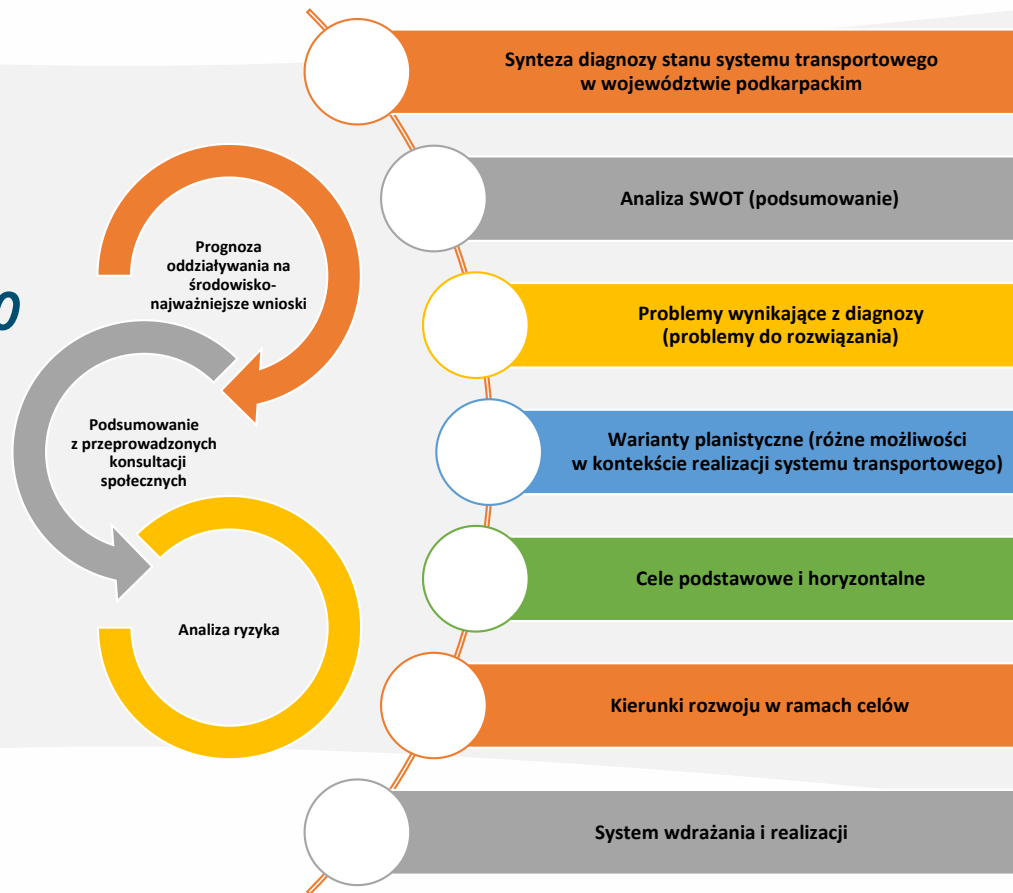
Prognoza oddziaływania na środowisko-najważniejsze wnioski

Podsumowanie z przeprowadzonych konsultacji społecznych

Analiza ryzyka

Synteza diagnozy stanu systemu transportowego w województwie podkarpackim

Analiza SWOT (podsumowanie)

Problemy wynikające z diagnozy (problemy do rozwiązania)

Warianty planistyczne (różne możliwości w kontekście realizacji systemu transportowego)

Cele podstawowe i horyzontalne

Kierunki rozwoju w ramach celów

System wdrażania i realizacji